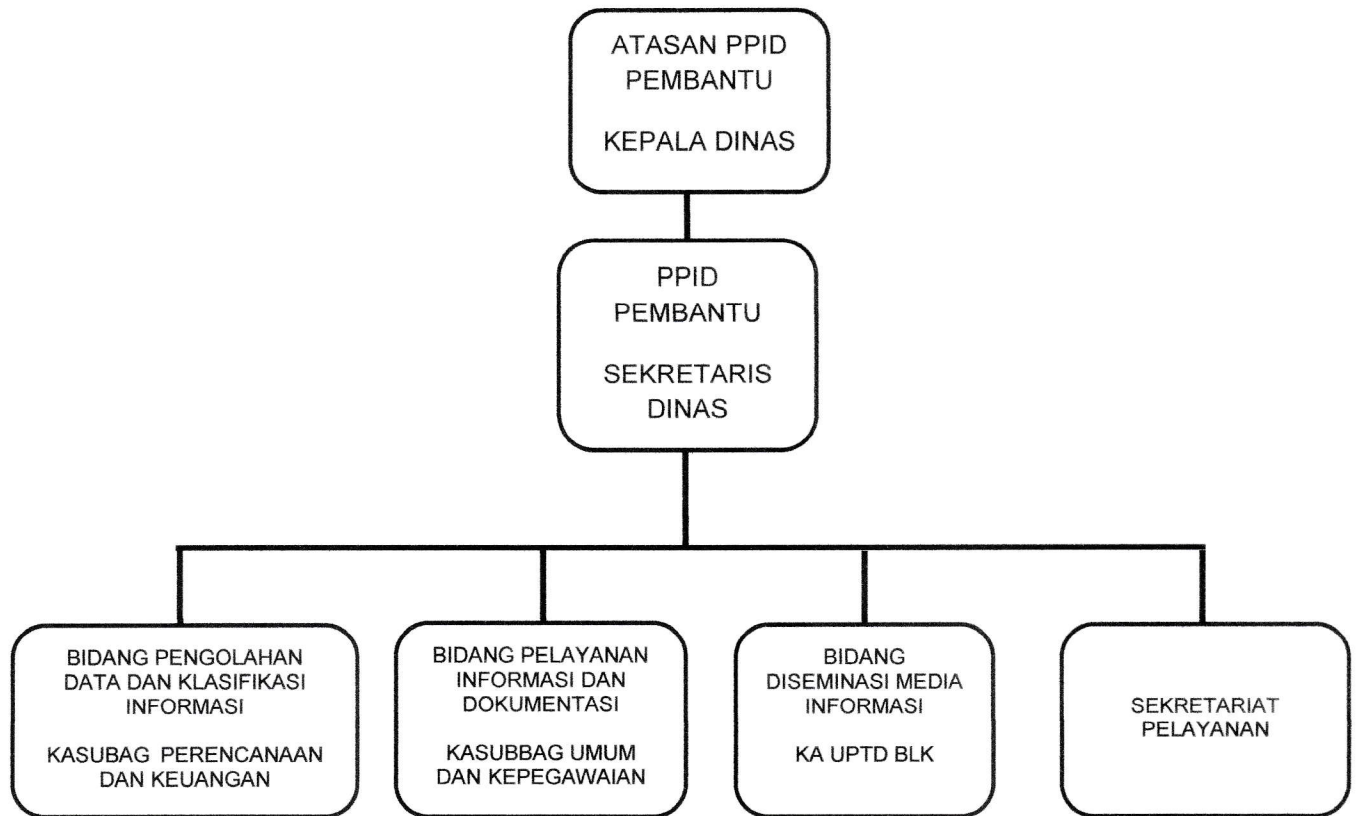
ATASAN PPID PEMBANTU

KEPALA DINAS

PPID PEMBANTU

SEKRETARIS DINAS

BIDANG PENGOLAHAN DATA DAN KLASIFIKASI INFORMASI

KASUBAG PERENCANAAN DAN KEUANGAN

BIDANG PELAYANAN INFORMASI DAN DOKUMENTASI

KASUBBAG UMUM DAN KEPEGAWAIAN

BIDANG DISEMINASI MEDIA INFORMASI

KA UPTD BLK

SEKRETARIAT PELAYANAN